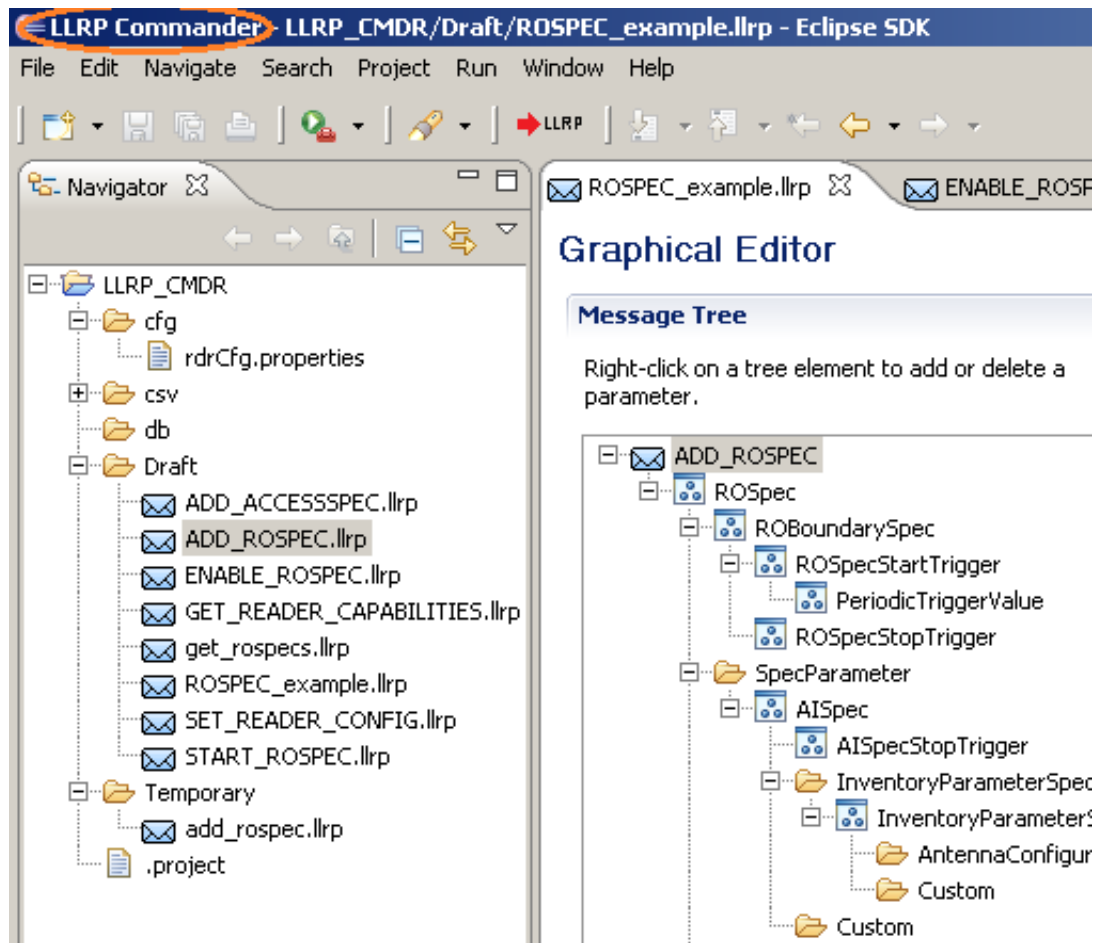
LLRP Commander - LLRP_CMDR/Draft/ROSPEC_example.llrp - Eclipse SDK

File Edit Navigate Search Project Run Window Help

LLRP

Navigator

LLRP_CMDR
cfg
rdrCfg.properties
csv
db
Draft
ADD_ACCESSSPEC.llrp
ADD_ROSPEC.llrp
ENABLE_ROSPEC.llrp
GET_READER_CAPABILITIES.llrp
get_rospecs.llrp
ROSPEC_example.llrp
SET_READER_CONFIG.llrp
START_ROSPEC.llrp
Temporary
add_rospec.llrp
.project

ROSPEC_example.llrp
ENABLE_ROSP

Graphical Editor

Message Tree

Right-click on a tree element to add or delete a parameter.

ADD_ROSPEC
ROSpec
ROBoundarySpec
ROSpecStartTrigger
PeriodicTriggerValue
ROSpecStopTrigger
SpecParameter
AISpec
AISpecStopTrigger
InventoryParameterSpec
InventoryParameterS
AntennaConfigur
Custom
Custom